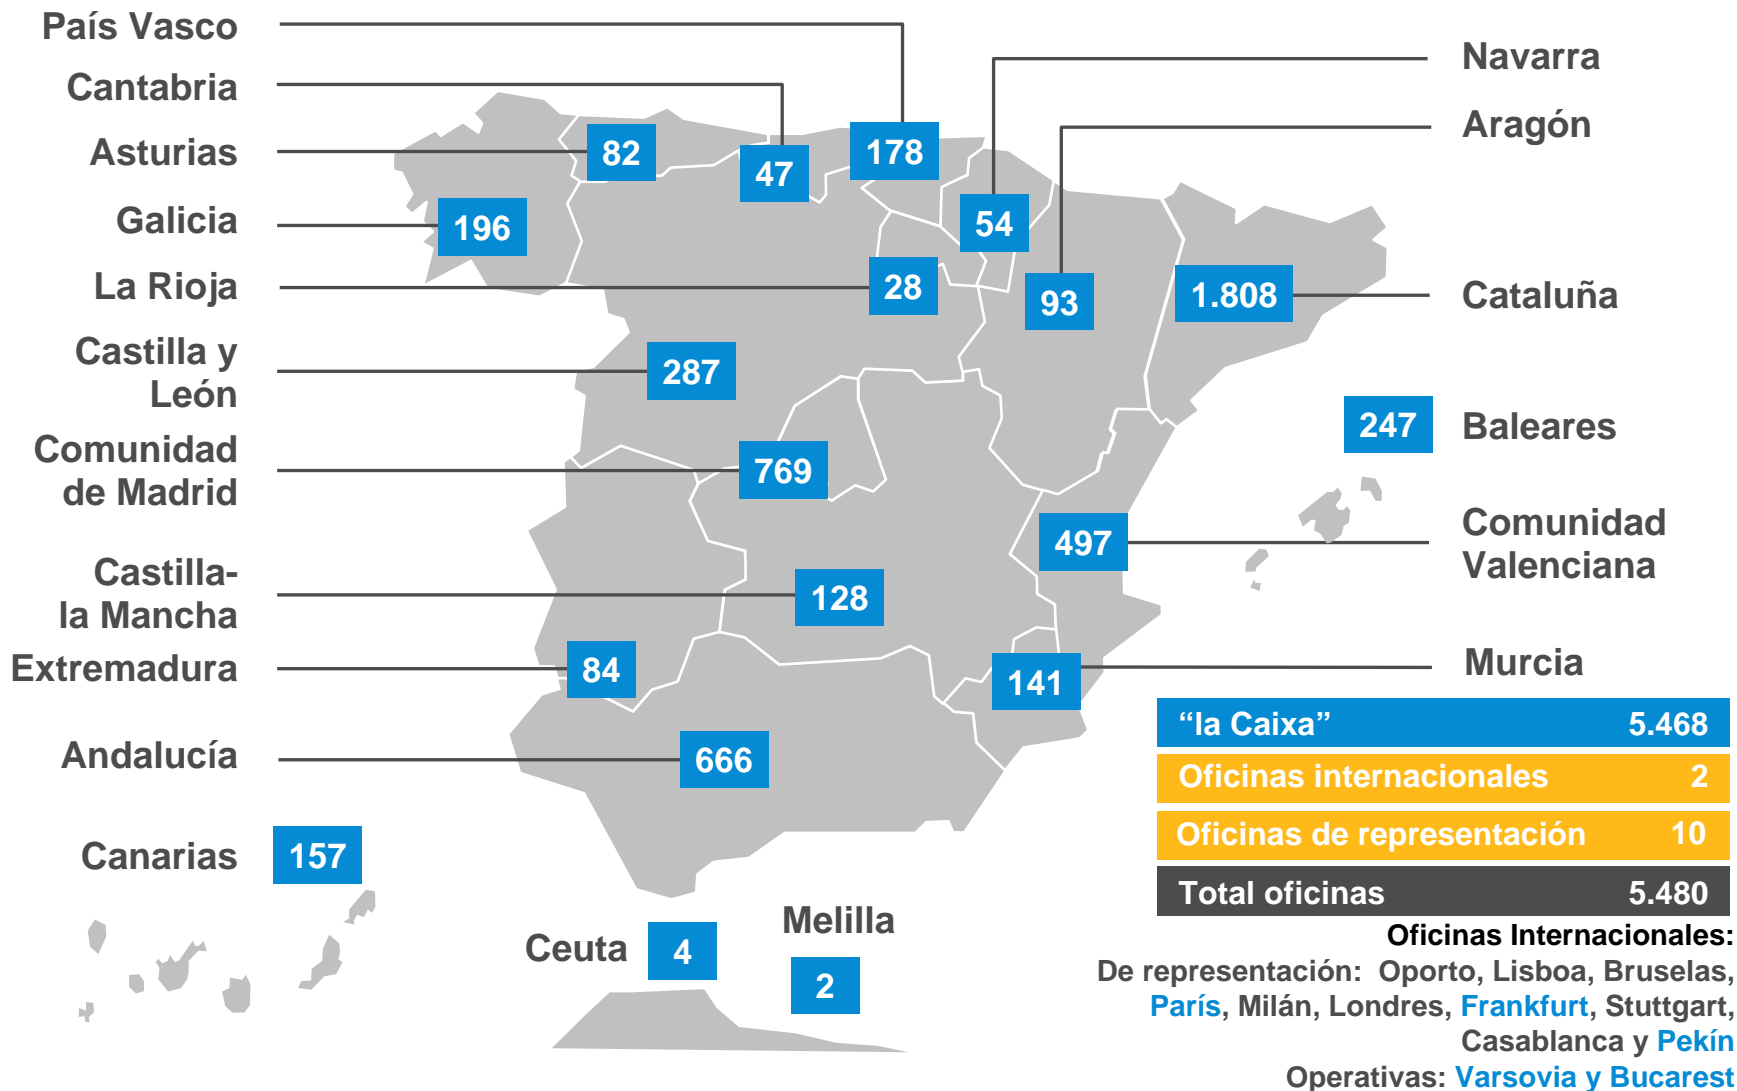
País Vasco
Cantabria
Asturias
Galicia
La Rioja
Castilla y León
Comunidad de Madrid
Castilla-la Mancha
Extremadura
Andalucía
Canarias

82
47
178
54
196
28
93
1.808
287
769
128
84
666
157
497
141
247

Navarra
Aragón
Cataluña
Baleares
Comunidad Valenciana
Murcia

Ceuta
4
Melilla
2

| “la Caixa” | 5.468 |
|---|---|
| Oficinas internacionales | 2 |
| Oficinas de representación | 10 |
| Total oficinas | 5.480 |

Oficinas Internacionales:
De representación: Oporto, Lisboa, Bruselas, París, Milán, Londres, Frankfurt, Stuttgart, Casablanca y Pekín
Operativas: Varsovia y Bucarest